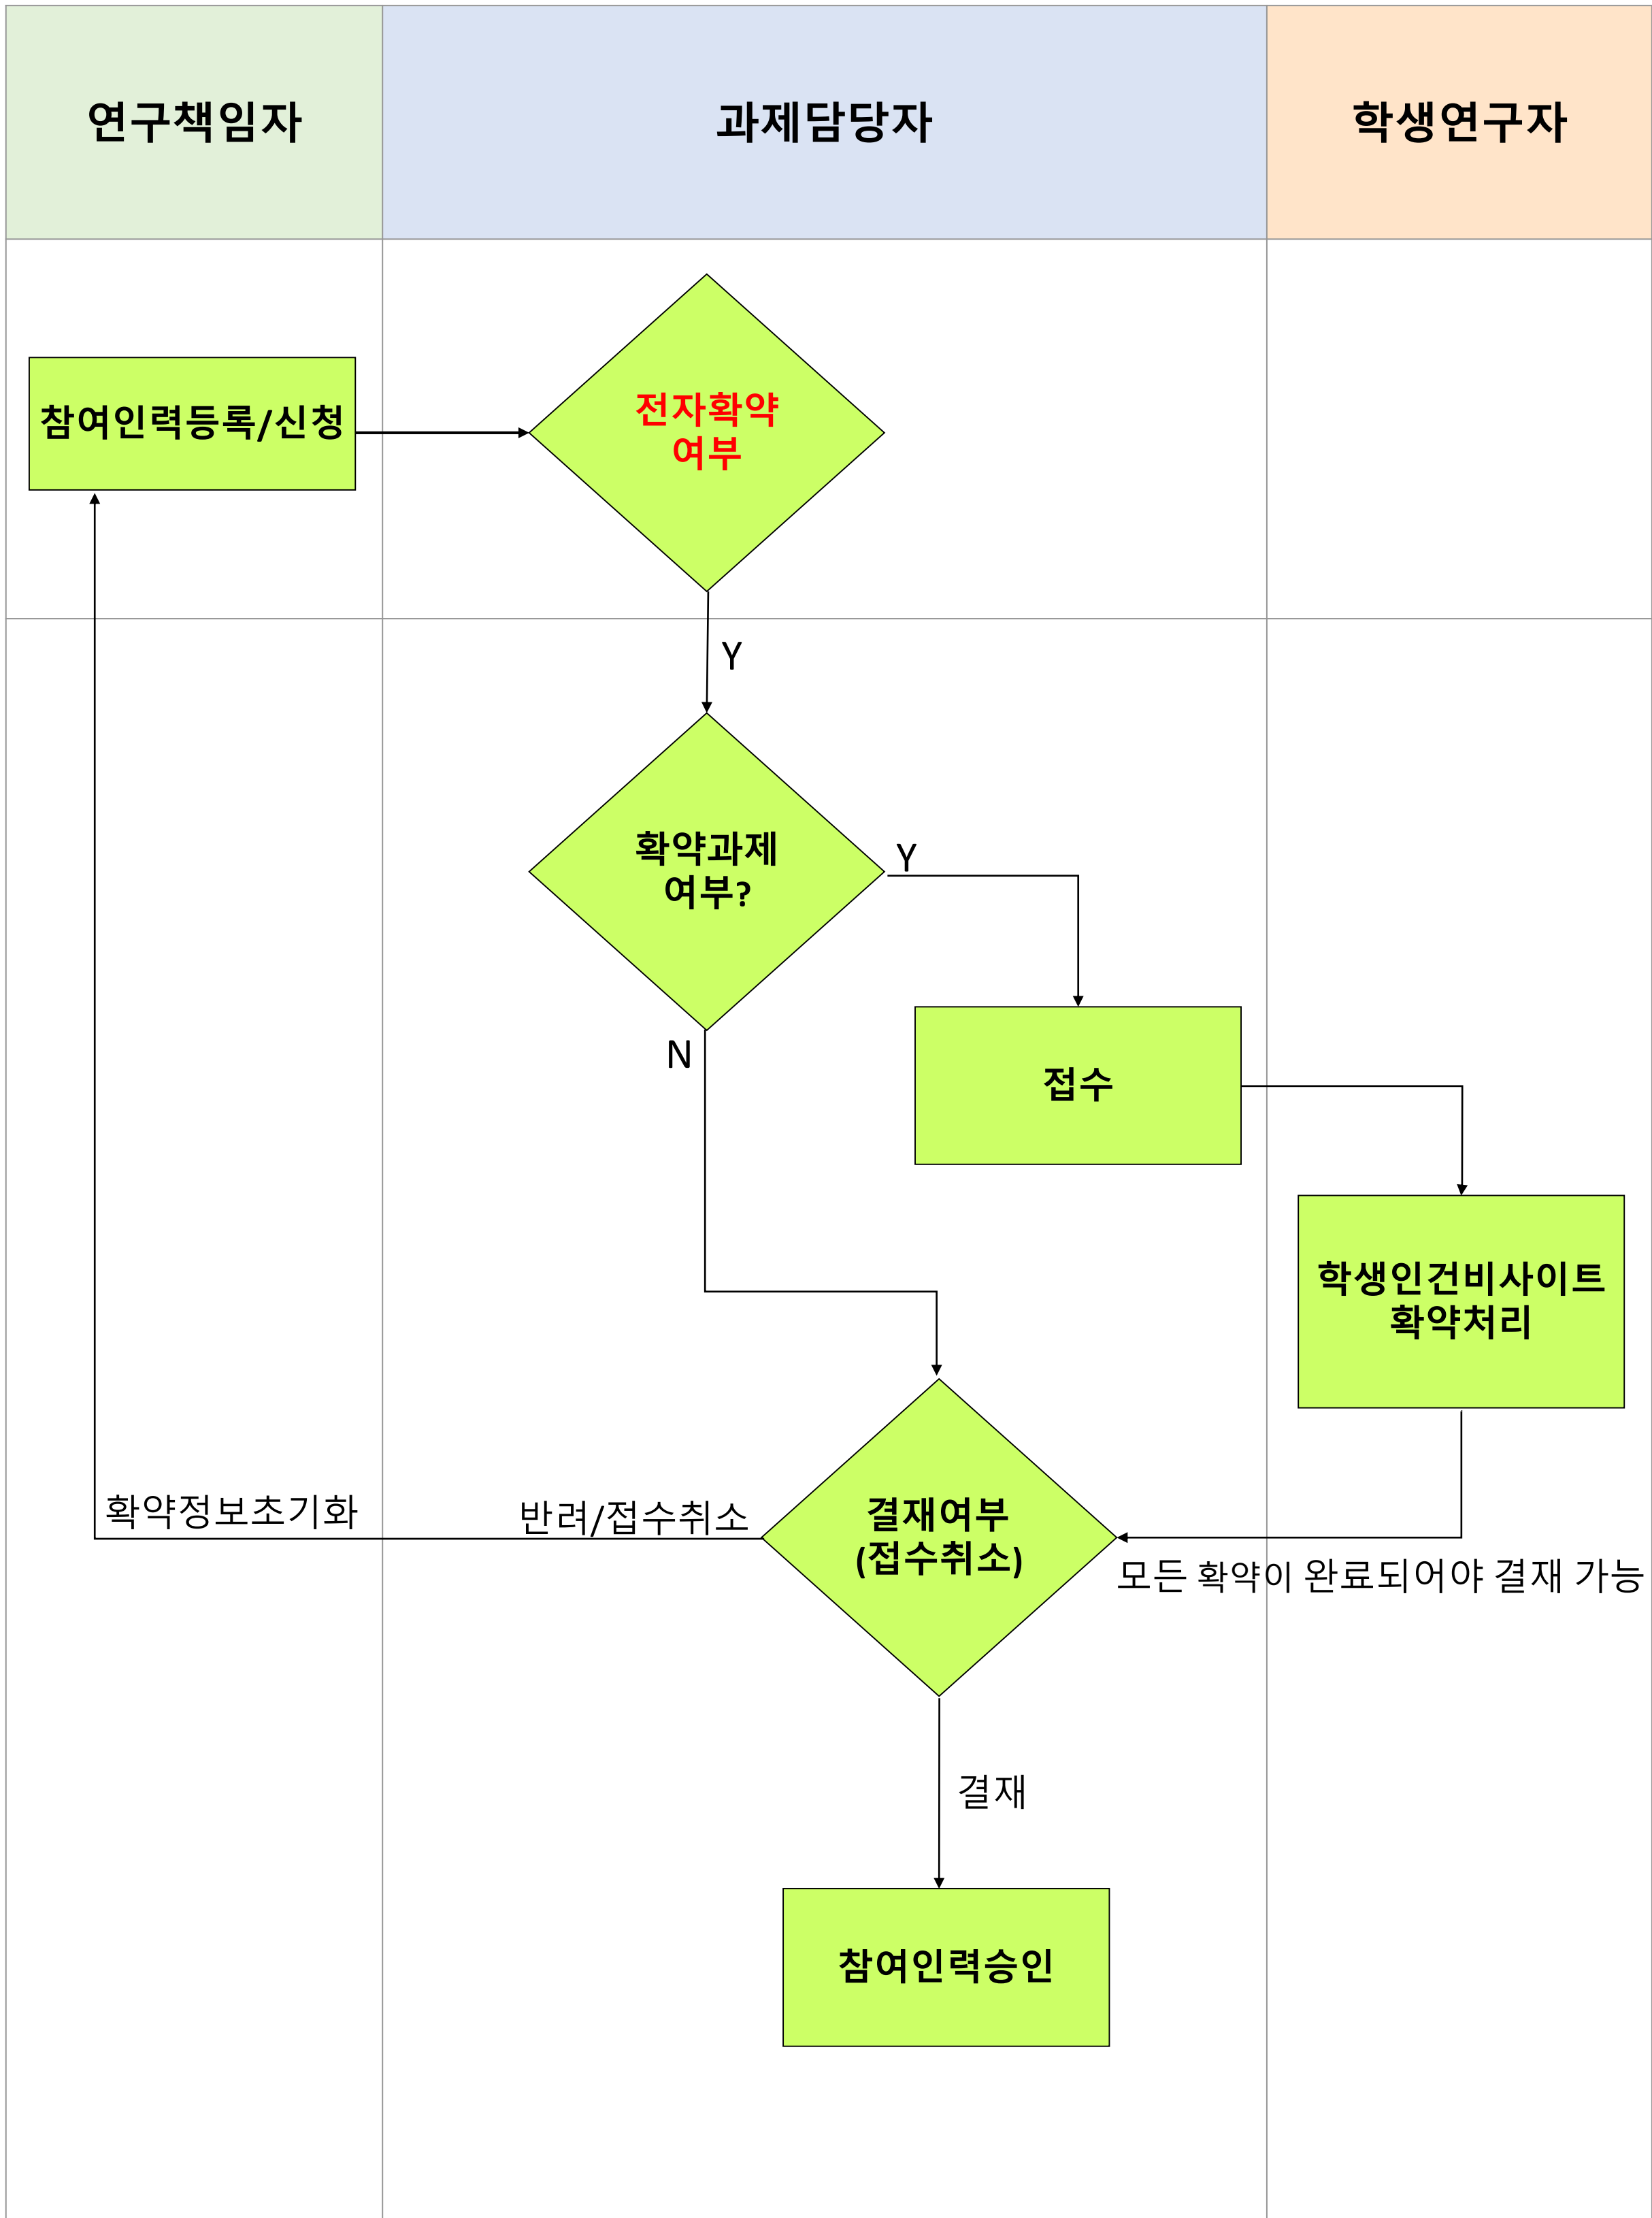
연구책임자

과제담당자

학생연구자

참여인력등록/신청

전자확약 여부

Y

확약과제 여부?

Y

N

접수

학생인건비사이트 확약처리

확약정보초기화

반려/접수취소

결재여부 (접수취소)

모든 확약이 완료되어야 결재 가능

결재

참여인력승인